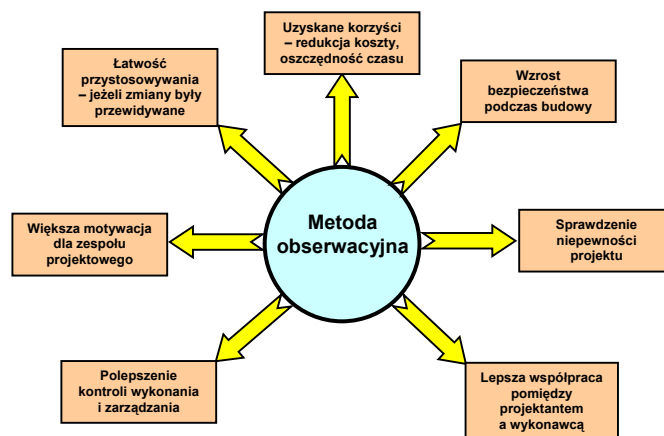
Uzyskane korzyści – redukcja koszty, oszczędność czasu

Łatwość przystosowywania – jeżeli zmiany były przewidywane

Wzrost bezpieczeństwa podczas budowy

Metoda obserwacyjna

Większa motywacja dla zespołu projektowego

Sprawdzenie niepewności projektu

Polepszenie kontroli wykonania i zarządzania

Lepsza współpraca pomiędzy projektantem a wykonawcą